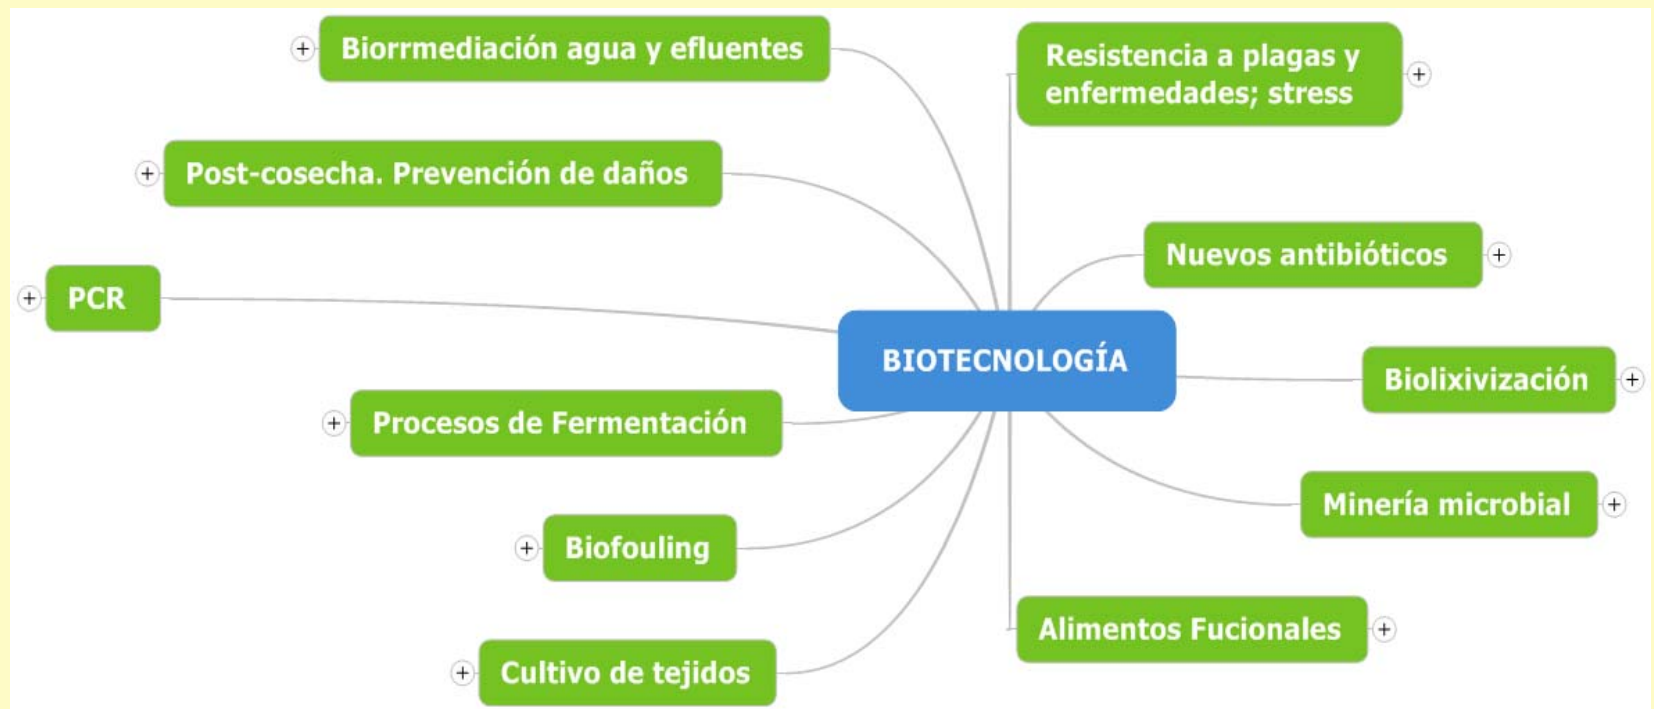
BIOTECNOLOGÍA

Biorrmediación agua y efluentes

Post-cosecha. Prevención de daños

PCR

Procesos de Fermentación

Biofouling

Cultivo de tejidos

Resistencia a plagas y enfermedades; stress

Nuevos antibióticos

Biolixivización

Minería microbial

Alimentos Fucionales